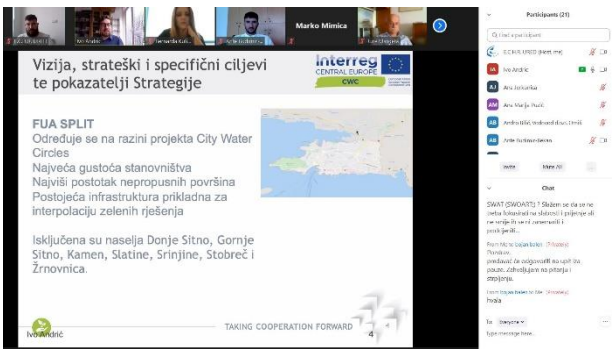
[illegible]
Ivo Andrić
Bernarda Kuli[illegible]
Ante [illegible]
Marko Mimica
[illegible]

Vizija, strateški i specifični ciljevi te pokazatelji Strategije

Interreg
CENTRAL EUROPE
CWC

FUA SPLIT
Određuje se na razini projekta City Water Circles
Najveća gustoća stanovništva
Najviši postotak nepropusnih površina
Postojeća infrastruktura prikladna za interpolaciju zelenih rješenja

Isključena su naselja Donje Sitno, Gornje Sitno, Kamen, Slatine, Srinjine, Stobreč i Žrnovnica.

TAKING COOPERATION FORWARD
4

Ivo Andrić

Participants (21)
Find a participant
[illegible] (Host, me)
Ivo Andrić
Ana Jankarka
Ana Marija Pucić
Andrea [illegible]
Ante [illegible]
Invite
Mute All

Chat
SWAT (SWOAT)? Slažem se da se ne treba fokusirati na slabosti i prijetnje ali ne smije ih se ni zanemariti i posve isključiti...
From Me to Bojan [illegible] (Privately)
Dorrduh,
predavač će odgovoriti na upit na pauzu. Zahvaljujem na pitanju i strpljenju.
From Bojan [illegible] to Me (Privately)
Hvala
To: Everyone
Type message here...